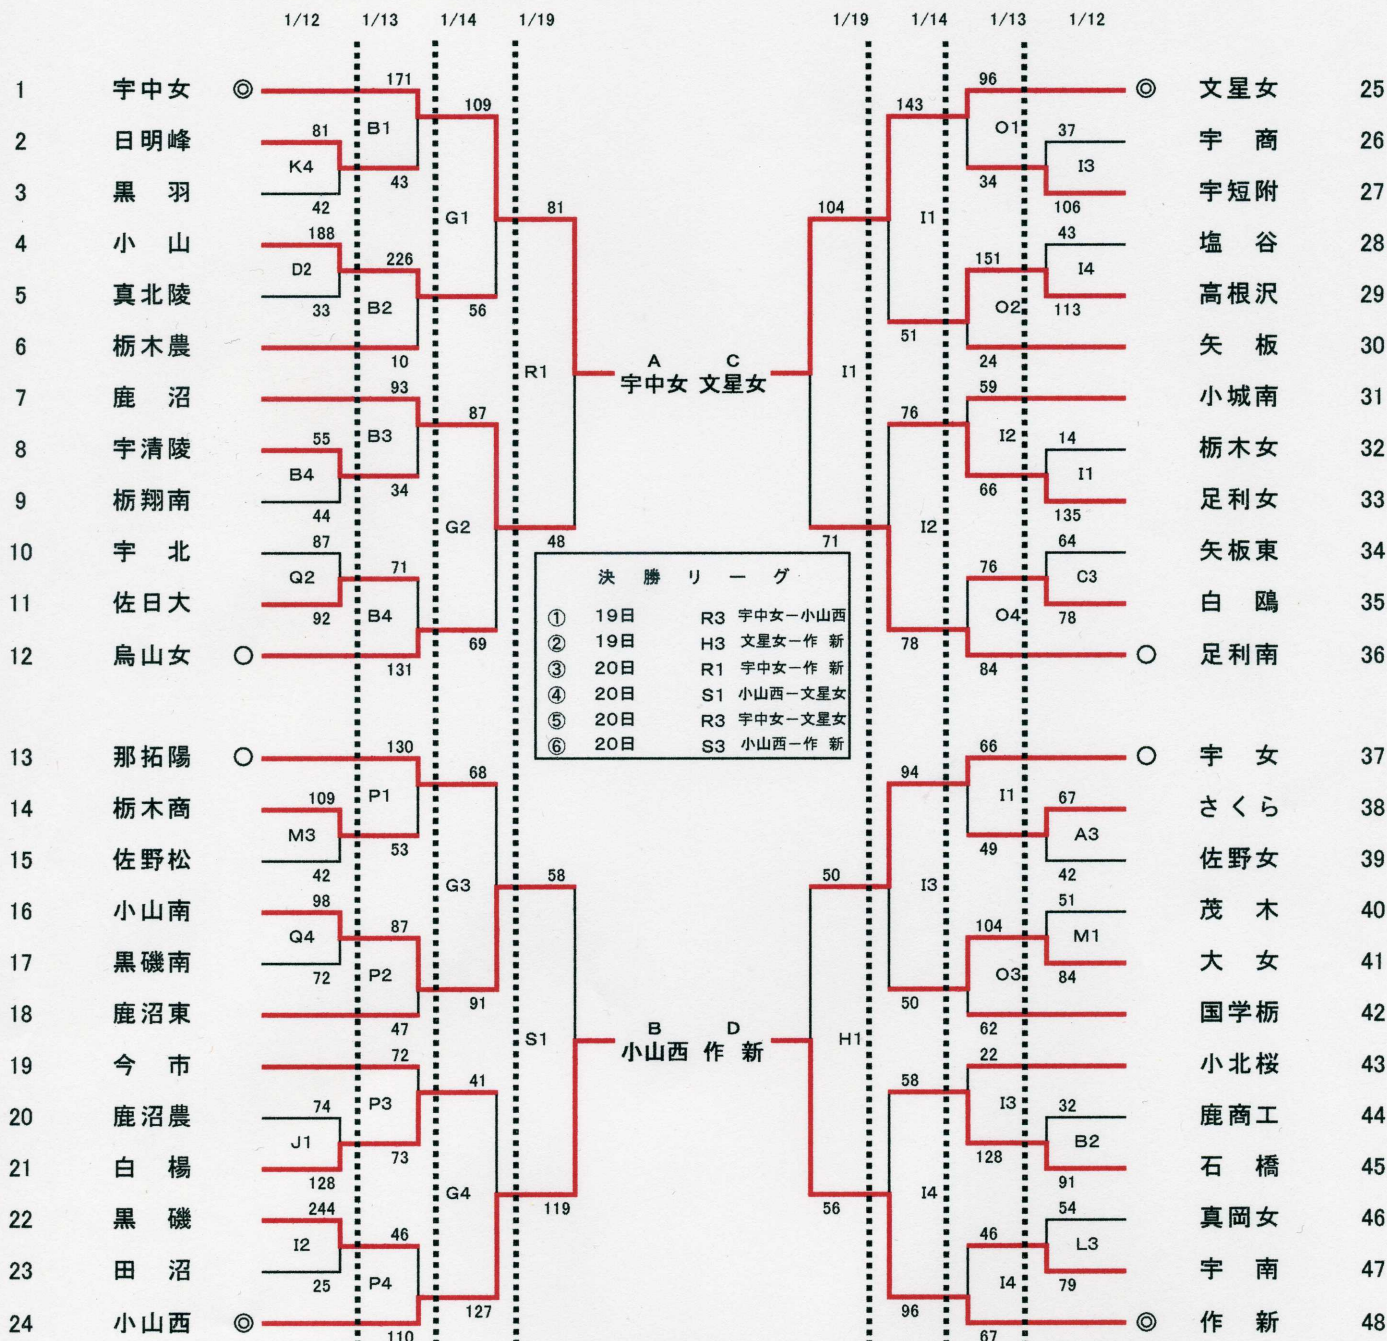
1/12 1/13 1/14 1/19 1/19 1/14 1/13 1/12

1 宇中女 ◎
2 日明峰
3 黒 羽
4 小 山
5 真北陵
6 栃木農
7 鹿 沼
8 宇清陵
9 栃翔南
10 宇 北
11 佐日大
12 烏山女 ○

13 那拓陽 ○
14 栃木商
15 佐野松
16 小山南
17 黒磯南
18 鹿沼東
19 今 市
20 鹿沼農
21 白 楊
22 黒 磯
23 田 沼
24 小山西 ◎

171 81 K4 B1 43 42 109 G1 81 188 D2 226 33 B2 56 10 R1 93 87 55 B3 B4 34 44 G2 48 87 Q2 71 92 B4 69 131

130 68 109 P1 M3 53 42 G3 58 98 Q4 87 72 P2 91 47 S1 72 41 74 P3 J1 73 128 G4 119 244 I2 46 25 P4 127 110

A C
宇中女 文星女

B D
小山西 作 新

| 決 勝 リ ー グ | | |
|---|---|---|
| ① | 19日 | R3 宇中女ー小山西 |
| ② | 19日 | H3 文星女ー作 新 |
| ③ | 20日 | R1 宇中女ー作 新 |
| ④ | 20日 | S1 小山西ー文星女 |
| ⑤ | 20日 | R3 宇中女ー文星女 |
| ⑥ | 20日 | S3 小山西ー作 新 |

104 143 96 O1 37 I3 34 106 I1 43 151 I4 O2 113 51 24 I1 76 59 I2 14 I1 66 135 I2 71 76 64 C3 O4 78 78 84

94 66 I1 67 A3 49 42 50 I3 51 104 M1 O3 84 50 62 H1 58 22 I3 32 B2 128 91 56 I4 54 46 L3 I4 79 96 67

◎ 文星女 25
宇 商 26
宇短附 27
塩 谷 28
高根沢 29
矢 板 30
小城南 31
栃木女 32
足利女 33
矢板東 34
白 鴎 35
○ 足利南 36

○ 宇 女 37
さくら 38
佐野女 39
茂 木 40
大 女 41
国学栃 42
小北桜 43
鹿商工 44
石 橋 45
真岡女 46
宇 南 47
◎ 作 新 48